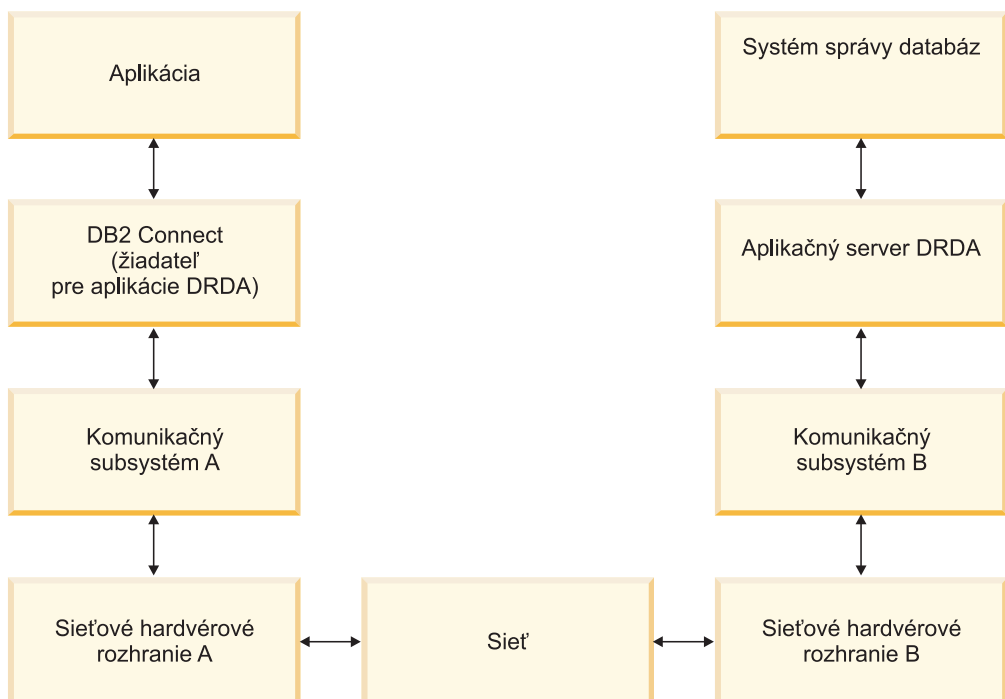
Aplikácia

DB2 Connect (žiadateľ pre aplikácie DRDA)

Komunikačný subsystém A

Sieťové hardvérové rozhranie A

Sieť

Systém správy databáz

Aplikačný server DRDA

Komunikačný subsystém B

Sieťové hardvérové rozhranie B